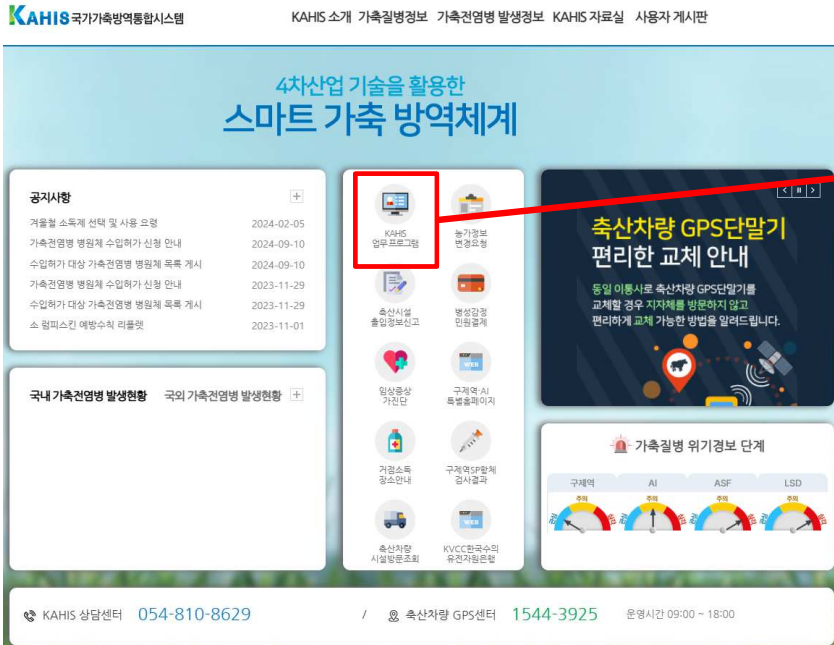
KAHIS 국가가축방역통합시스템

KAHIS 소개 가축질병정보 가축전염병 발생정보 KAHIS 자료실 사용자 게시판

4차산업 기술을 활용한
스마트 가축 방역체계

공지사항 +

| | |
|---|---|
| 겨울철 소독제 선택 및 사용 요령 | 2024-02-05 |
| 가축전염병 병원체 수입허가 신청 안내 | 2024-09-10 |
| 수입허가 대상 가축전염병 병원체 목록 게시 | 2024-09-10 |
| 가축전염병 병원체 수입허가 신청 안내 | 2023-11-29 |
| 수입허가 대상 가축전염병 병원체 목록 게시 | 2023-11-29 |
| 소 럼피스킨 예방수칙 리플렛 | 2023-11-01 |

국내 가축전염병 발생현황 국외 가축전염병 발생현황 +

KAHIS 업무프로그램

농가정보 변경요청

축산시설 출입정보신고

병성감정 민원결제

임상증상 가진단

구제역·AI 특별홈페이지

거점소독 장소안내

구제역SP항체 검사결과

축산차량 시설방문조회

KVCC한국수의 유전자원은행

< II >

축산차량 GPS단말기
편리한 교체 안내

동일 이동사로 축산차량 GPS단말기를 교체할 경우 지자체를 방문하지 않고 편리하게 교체 가능한 방법을 알려드립니다.

가축질병 위기경보 단계

구제역 AI ASF LSD

주의 주의 주의 주의

KAHIS 상담센터 054-810-8629 / 축산차량 GPS센터 1544-3925 운영시간 09:00 ~ 18:00